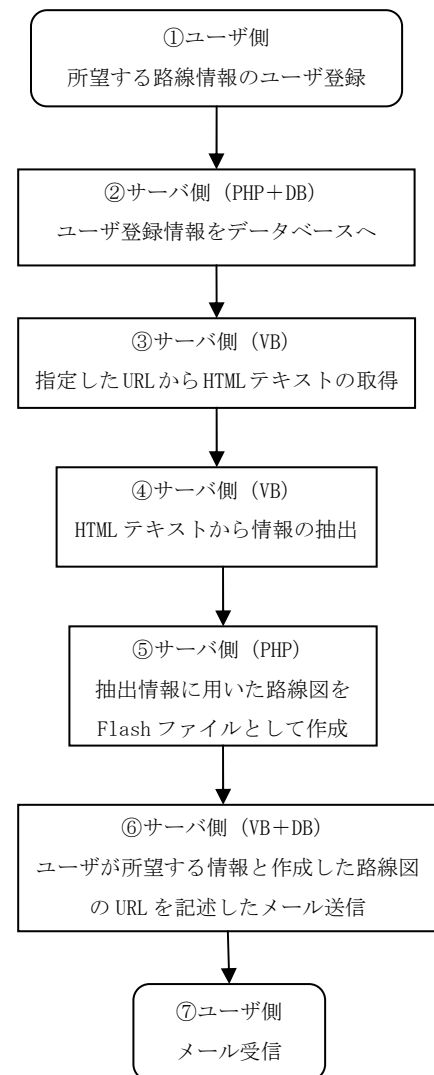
①ユーザ側
所望する路線情報のユーザ登録

②サーバ側（PHP＋DB）
ユーザ登録情報をデータベースへ

③サーバ側（VB）
指定したURLからHTMLテキストの取得

④サーバ側（VB）
HTMLテキストから情報の抽出

⑤サーバ側（PHP）
抽出情報に用いた路線図を
Flashファイルとして作成

⑥サーバ側（VB＋DB）
ユーザが所望する情報と作成した路線図
のURLを記述したメール送信

⑦ユーザ側
メール受信